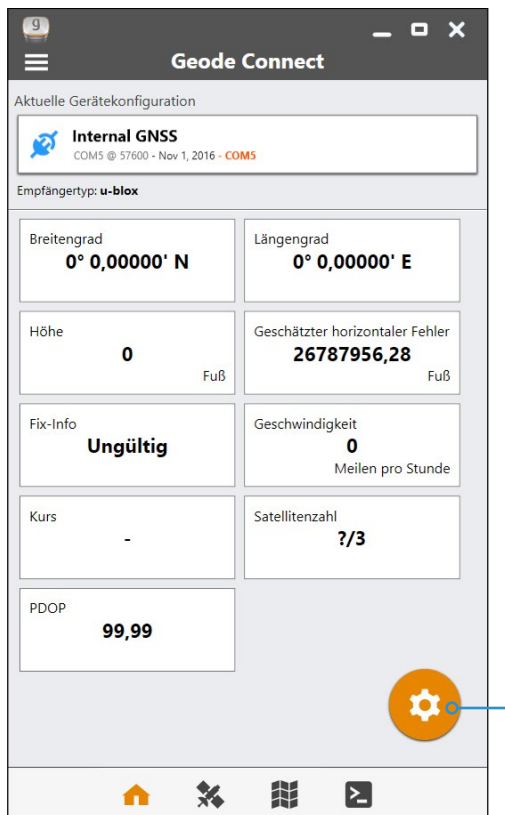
9

Geode Connect

Aktuelle Gerätekonfiguration

Internal GNSS
COM5 @ 57600 - Nov 1, 2016 - COM5

Empfängertyp: u-blox

Breitengrad
0° 0,00000' N

Längengrad
0° 0,00000' E

Höhe
0
Fuß

Geschätzter horizontaler Fehler
26787956,28
Fuß

Fix-Info
Ungültig

Geschwindigkeit
0
Meilen pro Stunde

Kurs
-

Satellitenzahl
?/3

PDOP
99,99